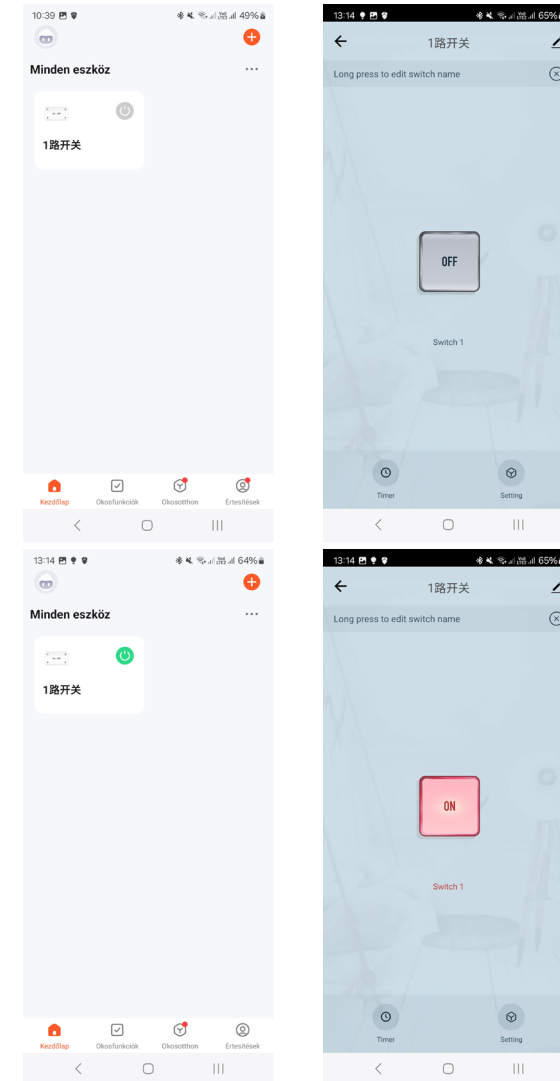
10:39 49%

Minden eszköz ···

1路开关

Kezdőlap Okosfunkciók Okosotthon Értesítések

13:14 65%

1路开关

Long press to edit switch name

OFF

Switch 1

Timer Setting

13:14 64%

Minden eszköz ···

1路开关

Kezdőlap Okosfunkciók Okosotthon Értesítések

13:14 65%

1路开关

Long press to edit switch name

ON

Switch 1

Timer Setting